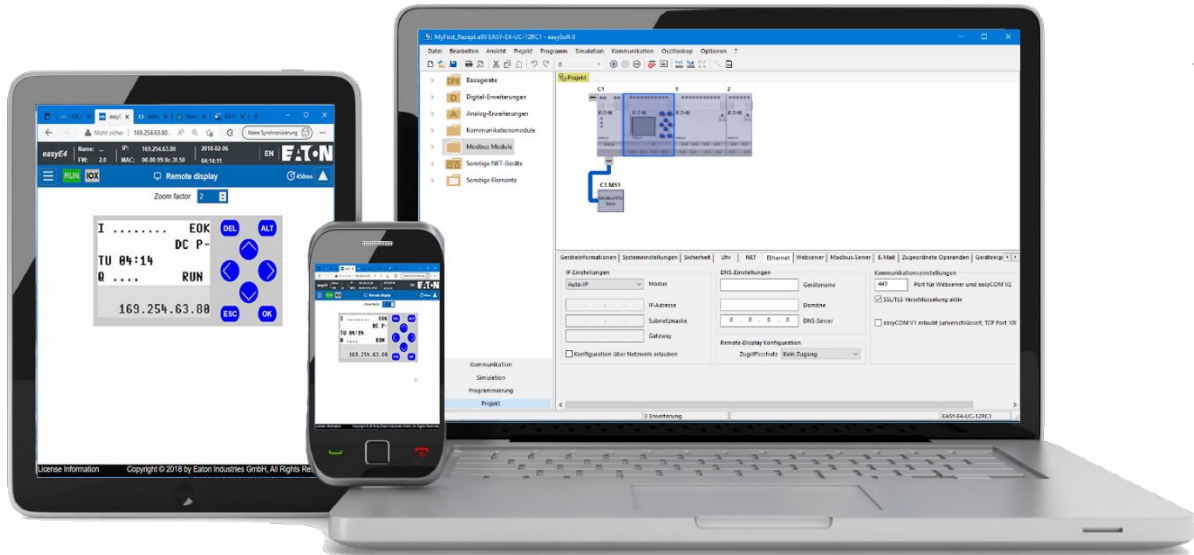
MyFirst_Rezept.e80 EASY-E4-UC-12RC1 - easySoft 8

Datei Bearbeiten Ansicht Projekt Programm Simulation Kommunikation Oszilloskop Optionen ?

Basisgeräte
Digital-Erweiterungen
Analog-Erweiterungen
Kommunikationsmodule
Modbus Module
Sonstige NET-Geräte
Sonstige Elemente

Projekt

C1 1 2

C1.M51

Kommunikation
Simulation
Programmierung
Projekt

Geräteinformationen | Systemeinstellungen | Sicherheit | Uhr | NET | Ethernet | Webserver | Modbus-Server | E-Mail | Zugeordnete Operanden | Geräteeig

IP-Einstellungen
Auto-IP Modus
IP-Adresse
Subnetzmaske
Gateway
Konfiguration über Netzwerk erlauben

DNS-Einstellungen
Gerätename
Domäne
0 . 0 . 0 . 0 DNS-Server

Remote-Display Konfiguration
Zugriffsschutz Kein Zugang

Kommunikationseinstellungen
443 Port für Webserver und easyCOM V2
SSL/TLS Verschlüsselung aktiv
easyCOM V1 erlaubt (unverschlüsselt, TCP Port 10(

1 Erweiterung
EASY-E4-UC-12RC1

Nicht sicher | 169.254.63.80
Keine Synchronisierung

easyE4 Name: -- FW: 2.0 IP: 169.254.63.80 MAC: 00.00.99.0c.31.50 2018-02-06 04:14:11 EN EATON

RUN IOX Remote display 450ms

Zoom factor 2

I ........ EOK
DC P-
TU 04:14
Q .... RUN

169.254.63.80

DEL ALT ESC OK

License Information Copyright © 2018 by Eaton Industries GmbH, All Rights Re

I ........ EOK
DC P-
TU 04:14
Q .... RUN
169.254.63.80